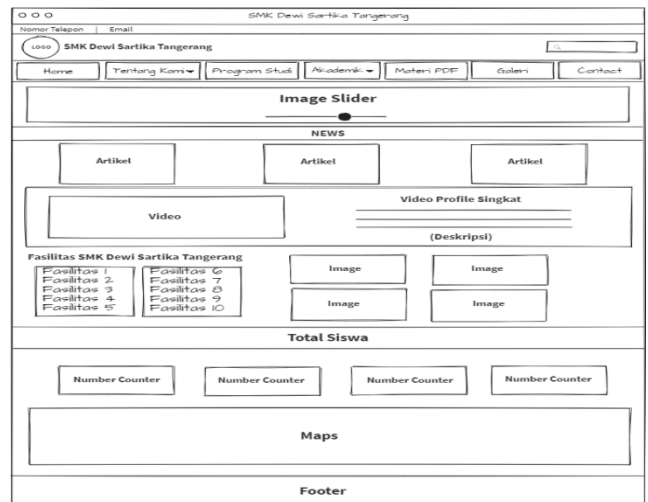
SMK Dewi Sartika Tangerang

Nomor Telepon | Email

LOGO SMK Dewi Sartika Tangerang

Home | Tentang Kami | Program Studi | Akademik | Materi PDF | Galeri | Contact

Image Slider

NEWS

Artikel

Artikel

Artikel

Video

Video Profile Singkat

(Deskripsi)

Fasilitas SMK Dewi Sartika Tangerang

Fasilitas 1
Fasilitas 2
Fasilitas 3
Fasilitas 4
Fasilitas 5

Fasilitas 6
Fasilitas 7
Fasilitas 8
Fasilitas 9
Fasilitas 10

Image

Image

Image

Image

Total Siswa

Number Counter

Number Counter

Number Counter

Number Counter

Maps

Footer